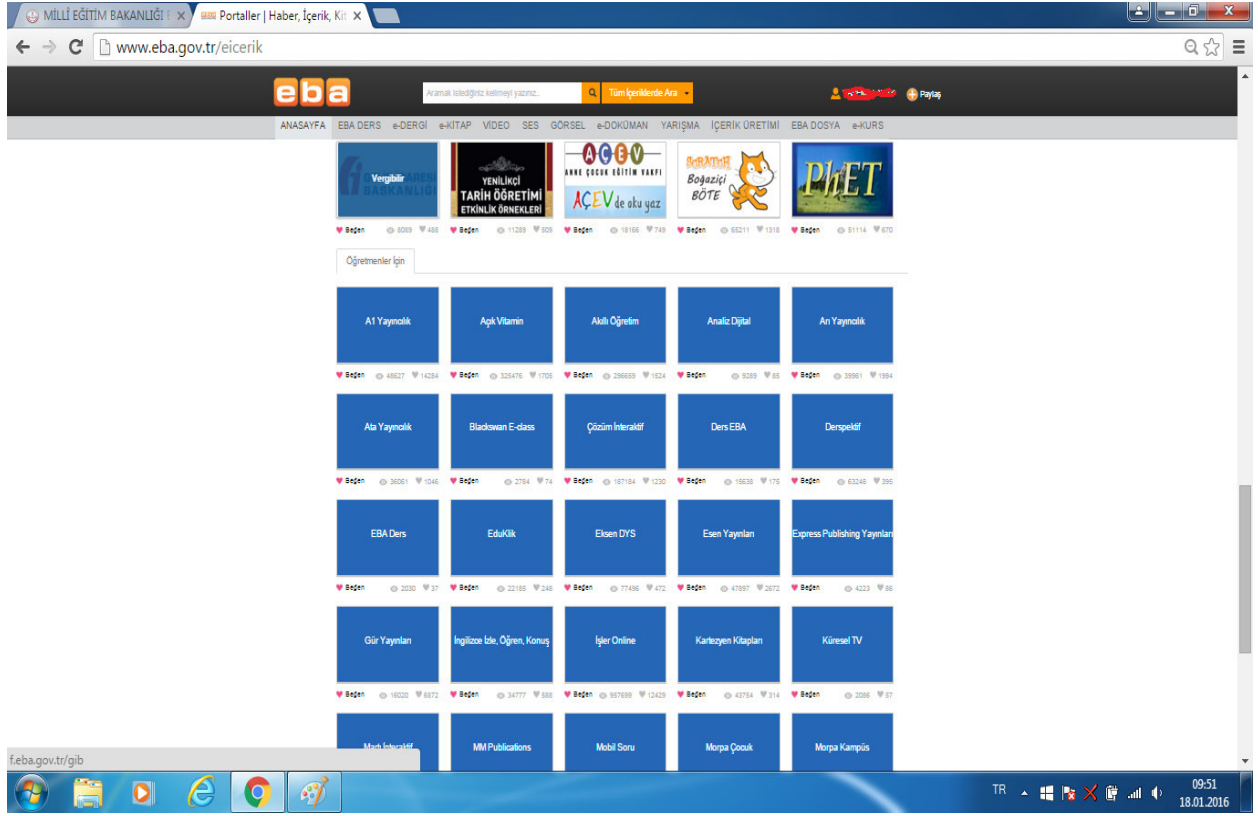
MİLLİ EĞİTİM BAKANLIĞI | × Portaller | Haber, İçerik, Kit ×

www.eba.gov.tr/eicerik

eba

Aramak istediğiniz kelimeyi yazınız... Tüm İçeriklerde Ara

Paylaş

ANASAYFA EBA DERS e-DERGİ e-KİTAP VİDEO SES GÖRSEL e-DOKÜMAN YARIŞMA İÇERİK ÜRETİMİ EBA DOSYA e-KURS

Vergibilir GELİR İDARESİ BAŞKANLIĞI

YENİLİKÇİ TARİH ÖĞRETİMİ ETKİNLİK ÖRNEKLERİ

ACEV ANNE ÇOCUK EĞİTİM VAKFI AÇEV de oku yaz

SCRATCH Boğaziçi BÖTE

PhET

Beğen 8069 488 Beğen 11289 509 Beğen 18166 749 Beğen 65211 1318 Beğen 51114 670

Öğretmenler İçin

A1 Yayıncılık

Açık Vitamin

Akıllı Öğretim

Analiz Dijital

Arı Yayıncılık

Beğen 48627 14284 Beğen 325476 1708 Beğen 296659 1524 Beğen 9289 85 Beğen 39961 1994

Ata Yayıncılık

Blackswan E-class

Çözüm İnteraktif

Ders EBA

Derspektif

Beğen 36061 1046 Beğen 2784 74 Beğen 187184 1230 Beğen 15638 175 Beğen 63248 395

EBA Ders

EduKlik

Eksen DYS

Esen Yayınları

Express Publishing Yayınları

Beğen 2030 37 Beğen 22185 248 Beğen 77496 472 Beğen 47897 2672 Beğen 4223 86

Gür Yayınları

İngilizce İzle, Öğren, Konuş

İşler Online

Kartezyen Kitapları

Küresel TV

Beğen 16020 6872 Beğen 34777 588 Beğen 997699 12429 Beğen 43754 314 Beğen 2086 57

Marlı İnteraktif

MM Publications

Mobil Soru

Morpa Çocuk

Morpa Kampüs

f.eba.gov.tr/gib

TR 09:51 18.01.2016